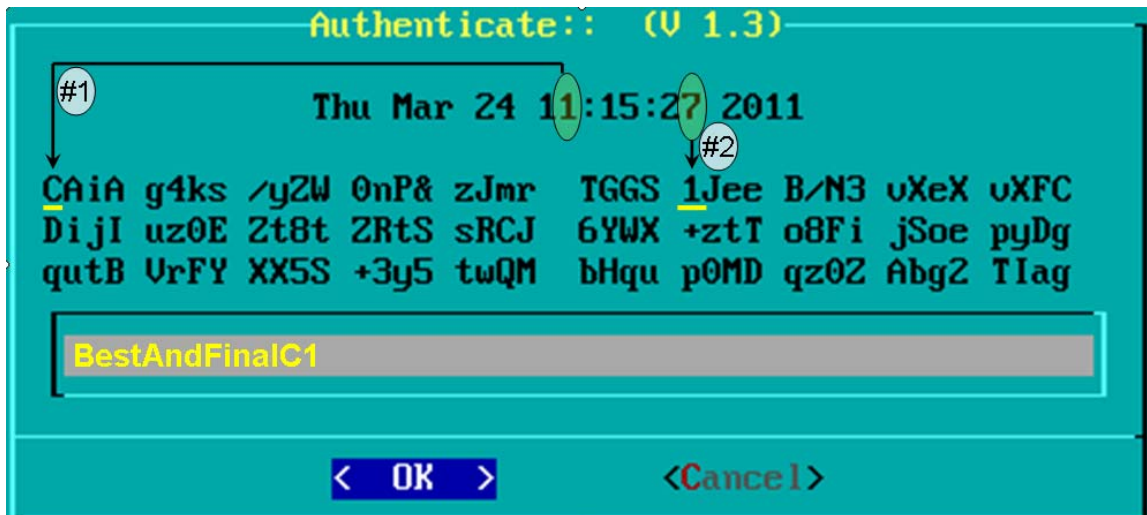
Authenticate:: (V 1.3)

#1

Thu Mar 24 11:15:27 2011

#2

| | | | | | | | | | |
|---|---|---|---|---|---|---|---|---|---|
| CAiA | g4ks | /yZW | 0nP& | zJmr | TGGS | 1Jee | B/N3 | vXeX | vXFC |
| DijI | uz0E | Zt8t | ZRtS | sRCJ | 6YWX | +ztT | o8Fi | jSoe | pyDg |
| qutB | VrFY | XX5S | +3y5 | twQM | bHqu | p0MD | qz0Z | Abg2 | TIag |

BestAndFinalC1

< OK >

<Cancel>